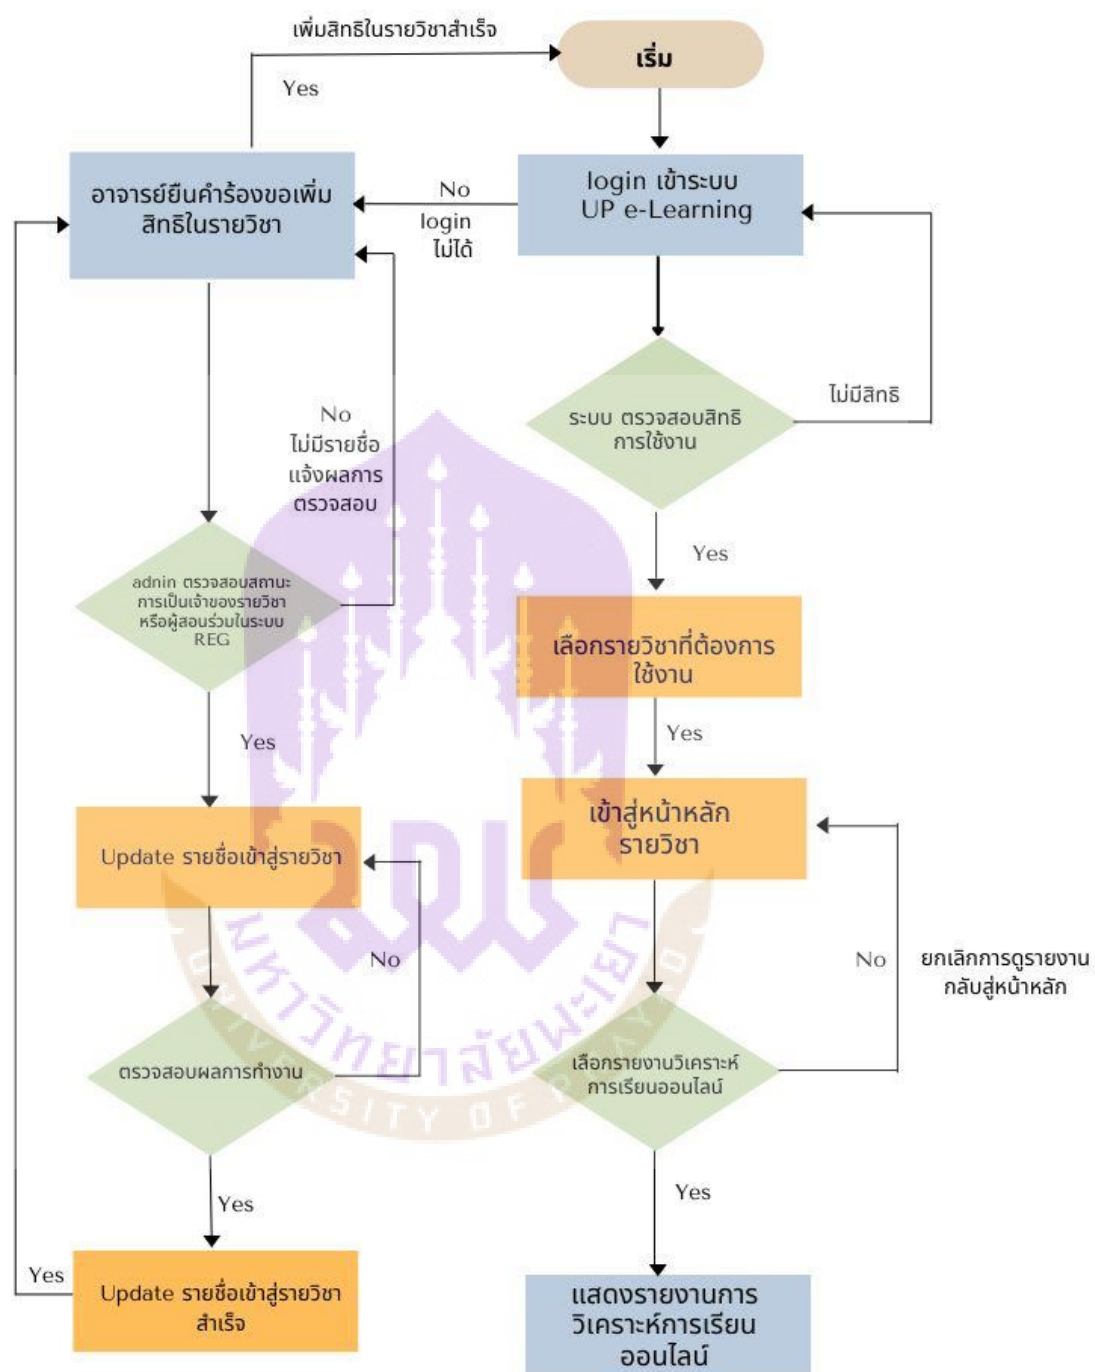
เพิ่มสิทธิในรายวิชาสำเร็จ

เริ่ม

Yes

อาจารย์ยื่นคำร้องขอเพิ่มสิทธิในรายวิชา

No

login ไม่ได้

login เข้าระบบ UP e-Learning

ไม่มีสิทธิ

ระบบ ตรวจสอบสิทธิ การใช้งาน

No ไม่มีรายชื่อ แจ้งผลการตรวจสอบ

adnin ตรวจสอบสถานะการเป็นเจ้าของรายวิชา หรือผู้สอนร่วมในระบบ REG

Yes

เลือกรายวิชาที่ต้องการใช้งาน

Yes

Yes

เข้าสู่หน้าหลักรายวิชา

Update รายชื่อเข้าสู่รายวิชา

No

No

ยกเลิกการดูรายงาน กลับสู่หน้าหลัก

ตรวจสอบผลการทำงาน

เลือกรายงานวิเคราะห์การเรียนออนไลน์

Yes

Yes

Yes

Update รายชื่อเข้าสู่รายวิชา สำเร็จ

แสดงรายงานการวิเคราะห์การเรียนออนไลน์

มหาวิทยาลัยพะเยา
UNIVERSITY OF PHAYAO